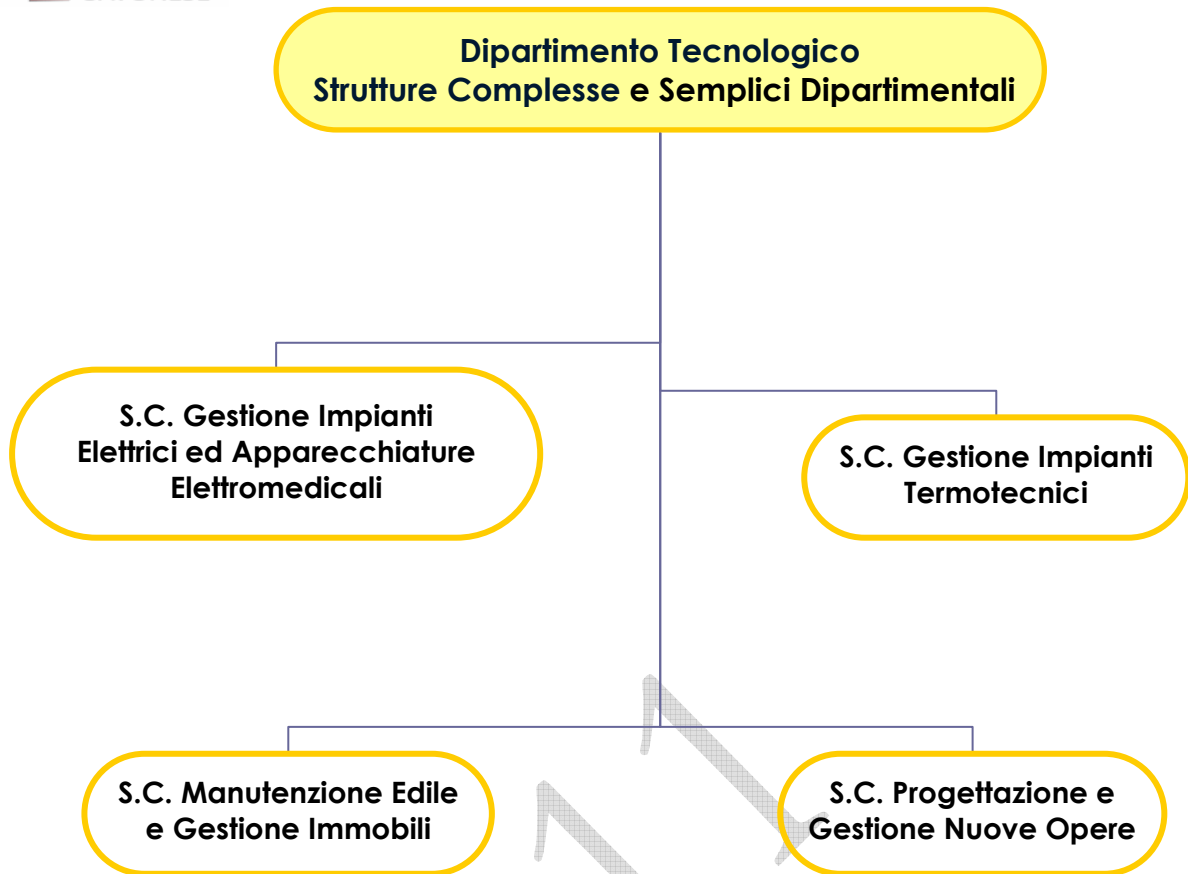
Dipartimento Tecnologico
Strutture Complesse e Semplici Dipartimentali

S.C. Gestione Impianti Elettrici ed Apparecchiature Elettromedicali

S.C. Gestione Impianti Termotecnici

S.C. Manutenzione Edile e Gestione Immobili

S.C. Progettazione e Gestione Nuove Opere